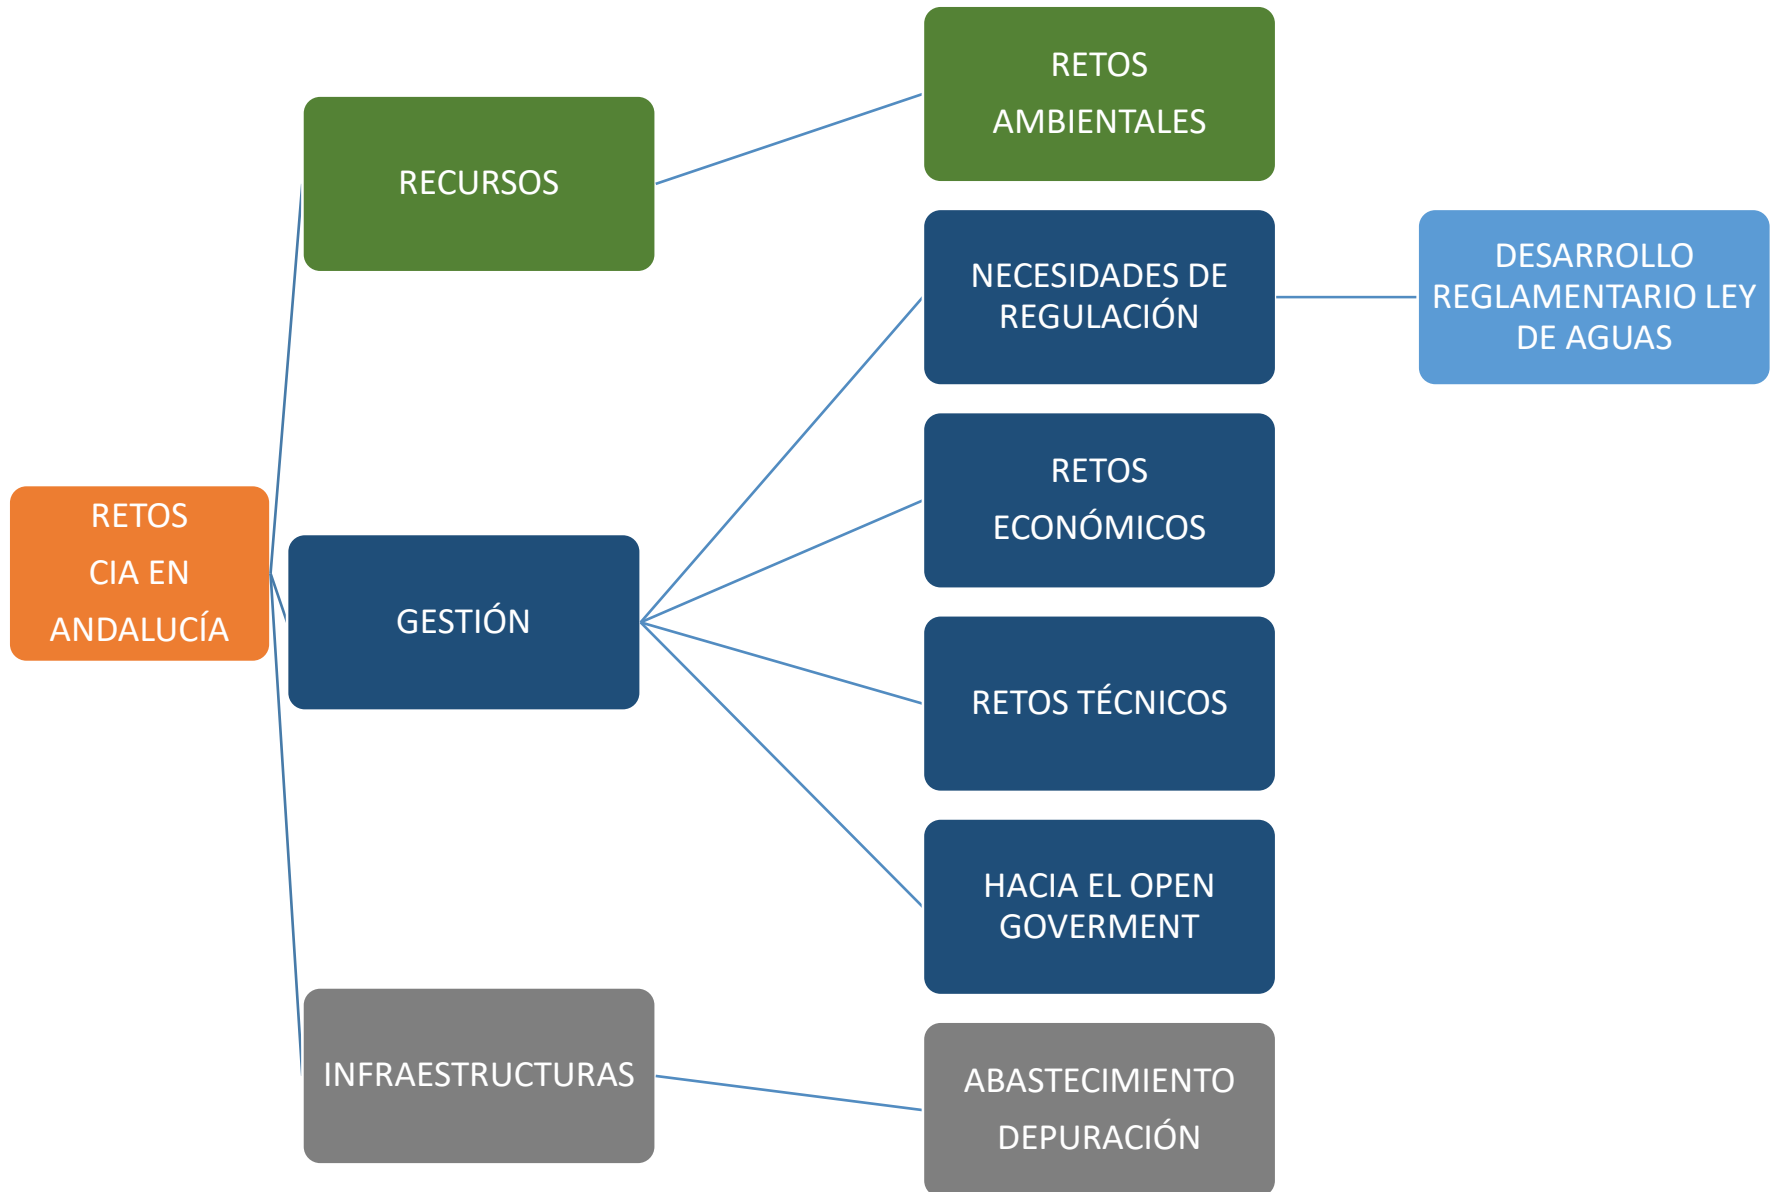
RETOS
CIA EN
ANDALUCÍA

RECURSOS

RETOS
AMBIENTALES

GESTIÓN

NECESIDADES DE REGULACIÓN

DESARROLLO REGLAMENTARIO LEY DE AGUAS

RETOS
ECONÓMICOS

RETOS TÉCNICOS

HACIA EL OPEN GOVERMENT

INFRAESTRUCTURAS

ABASTECIMIENTO
DEPURACIÓN